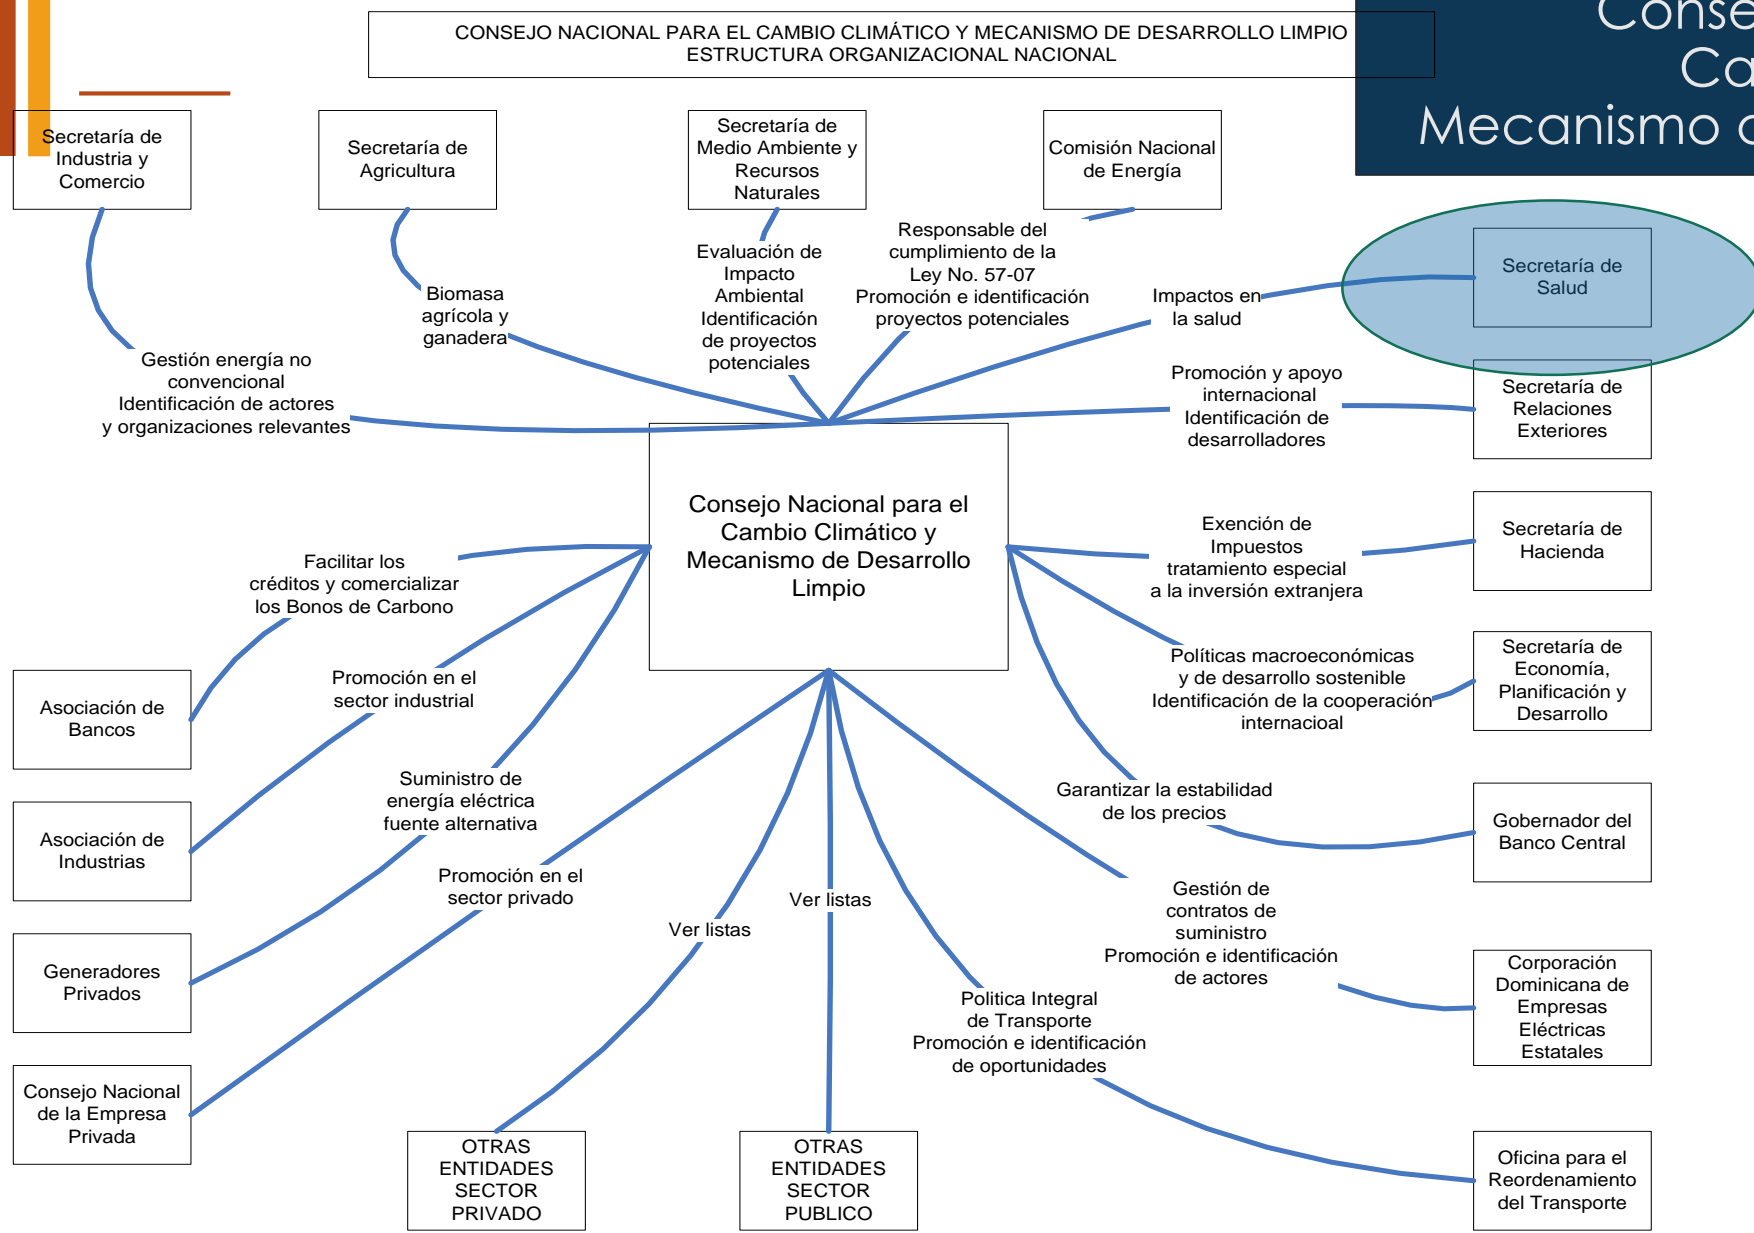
Conse
Ca
Mecanismo d

CONSEJO NACIONAL PARA EL CAMBIO CLIMÁTICO Y MECANISMO DE DESARROLLO LIMPIO
ESTRUCTURA ORGANIZACIONAL NACIONAL

Secretaría de Industria y Comercio

Secretaría de Agricultura

Secretaría de Medio Ambiente y Recursos Naturales

Comisión Nacional de Energía

Secretaría de Salud

Responsable del cumplimiento de la Ley No. 57-07
Promoción e identificación proyectos potenciales

Evaluación de Impacto Ambiental
Identificación de proyectos potenciales

Biomasa agrícola y ganadera

Impactos en la salud

Gestión energía no convencional
Identificación de actores y organizaciones relevantes

Promoción y apoyo internacional
Identificación de desarrolladores

Secretaría de Relaciones Exteriores

Consejo Nacional para el Cambio Climático y Mecanismo de Desarrollo Limpio

Facilitar los créditos y comercializar los Bonos de Carbono

Exención de Impuestos tratamiento especial a la inversión extranjera

Secretaría de Hacienda

Asociación de Bancos

Promoción en el sector industrial

Políticas macroeconómicas y de desarrollo sostenible
Identificación de la cooperación internacional

Secretaría de Economía, Planificación y Desarrollo

Suministro de energía eléctrica fuente alternativa

Asociación de Industrias

Garantizar la estabilidad de los precios

Gobernador del Banco Central

Promoción en el sector privado

Ver listas

Ver listas

Gestión de contratos de suministro
Promoción e identificación de actores

Generadores Privados

Corporación Dominicana de Empresas Eléctricas Estatales

Politica Integral de Transporte
Promoción e identificación de oportunidades

Consejo Nacional de la Empresa Privada

OTRAS ENTIDADES SECTOR PRIVADO

OTRAS ENTIDADES SECTOR PUBLICO

Oficina para el Reordenamiento del Transporte